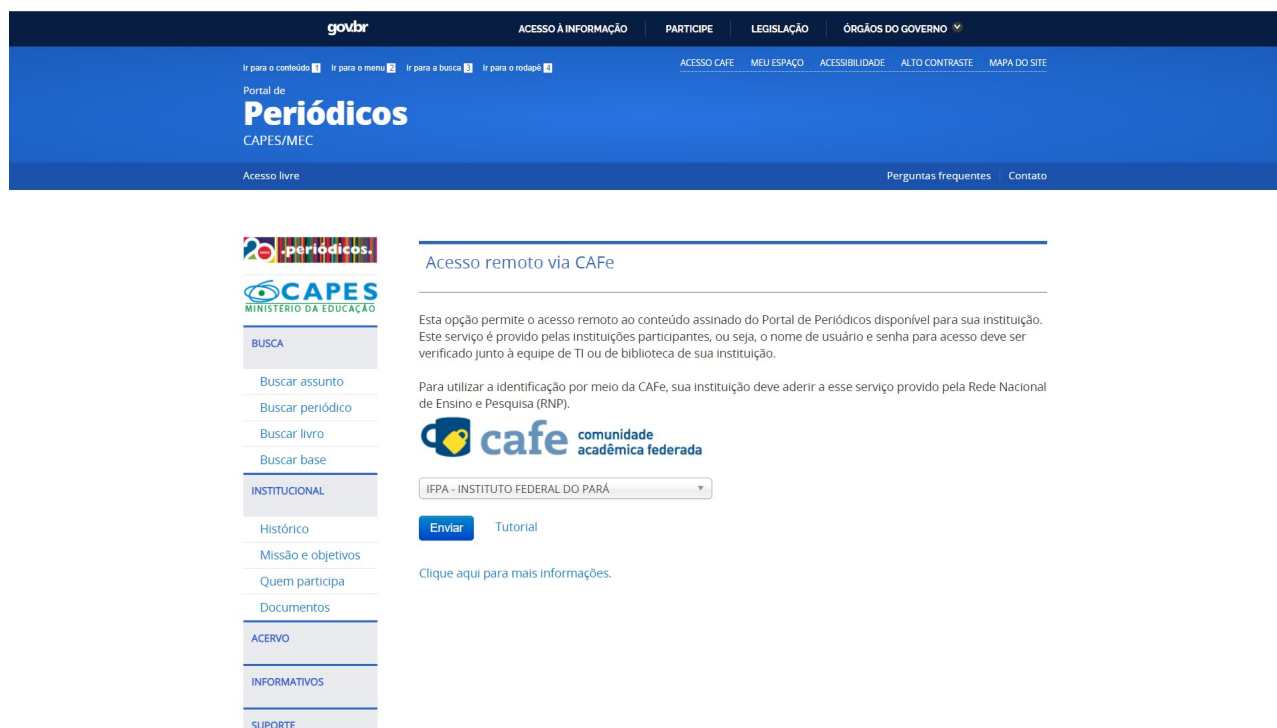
gov.br ACESSO À INFORMAÇÃO PARTICIPE LEGISLAÇÃO ÓRGÃOS DO GOVERNO

Ir para o conteúdo 1 Ir para o menu 2 Ir para a busca 3 Ir para o rodapé 4

ACESSO CAFE MEU ESPAÇO ACESSIBILIDADE ALTO CONTRASTE MAPA DO SITE

Portal de
Periódicos
CAPES/MEC

Acesso livre

Perguntas frequentes Contato

20 .periódicos.

CAPES
MINISTÉRIO DA EDUCAÇÃO

BUSCA
Buscar assunto
Buscar periódico
Buscar livro
Buscar base
INSTITUCIONAL
Histórico
Missão e objetivos
Quem participa
Documentos
ACERVO
INFORMATIVOS
SUPORTE

Acesso remoto via CAFe

Esta opção permite o acesso remoto ao conteúdo assinado do Portal de Periódicos disponível para sua instituição. Este serviço é provido pelas instituições participantes, ou seja, o nome de usuário e senha para acesso deve ser verificado junto à equipe de TI ou de biblioteca de sua instituição.

Para utilizar a identificação por meio da CAFe, sua instituição deve aderir a esse serviço provido pela Rede Nacional de Ensino e Pesquisa (RNP).

cafe comunidade acadêmica federada

IFPA - INSTITUTO FEDERAL DO PARÁ

Enviar Tutorial

Clique aqui para mais informações.